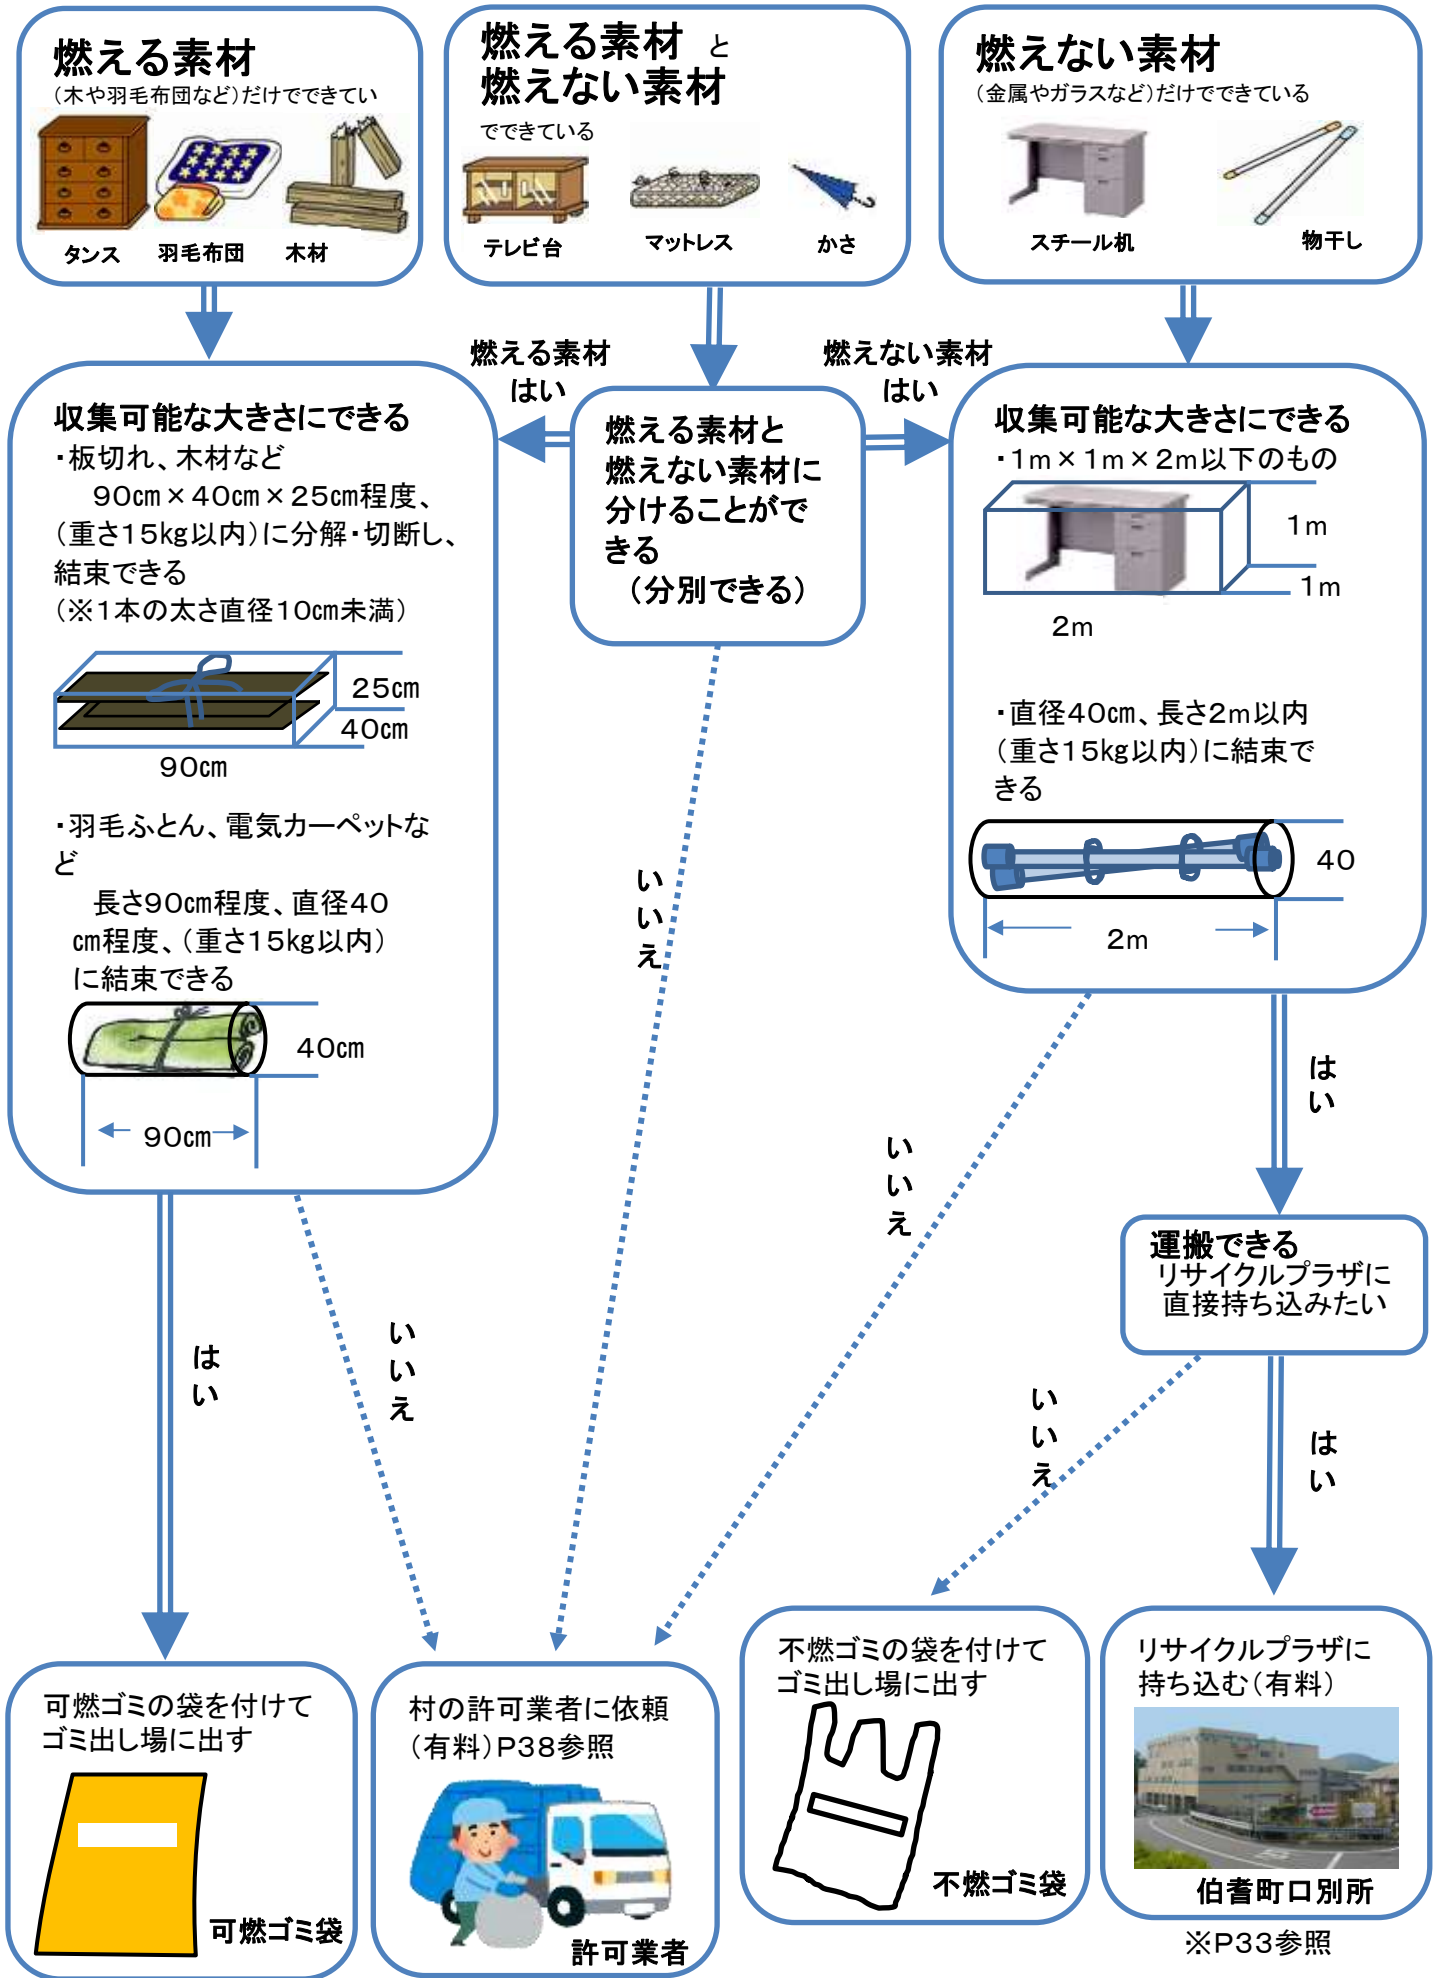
燃える素材
(木や羽毛布団など)だけでできてい
タンス 羽毛布団 木材

燃える素材 と
燃えない素材
でできている
テレビ台 マットレス かさ

燃えない素材
(金属やガラスなど)だけでできている
スチール机 物干し

燃える素材
はい

燃えない素材
はい

収集可能な大きさにできる
・板切れ、木材など
90cm×40cm×25cm程度、(重さ15kg以内)に分解・切断し、結束できる
(※1本の太さ直径10cm未満)
25cm
40cm
90cm
・羽毛ふとん、電気カーペットなど
長さ90cm程度、直径40cm程度、(重さ15kg以内)に結束できる
40cm
90cm

燃える素材と燃えない素材に分けることができる
(分別できる)

収集可能な大きさにできる
・1m×1m×2m以下のもの
1m
1m
2m
・直径40cm、長さ2m以内(重さ15kg以内)に結束できる
40
2m

いいえ

いいえ

いいえ

はい

はい

運搬できる
リサイクルプラザに
直接持ち込みたい

いいえ

はい

可燃ゴミの袋を付けて
ゴミ出し場に出す
可燃ゴミ袋

村の許可業者に依頼
(有料)P38参照
許可業者

不燃ゴミの袋を付けて
ゴミ出し場に出す
不燃ゴミ袋

リサイクルプラザに
持ち込む(有料)
伯耆町口別所
※P33参照